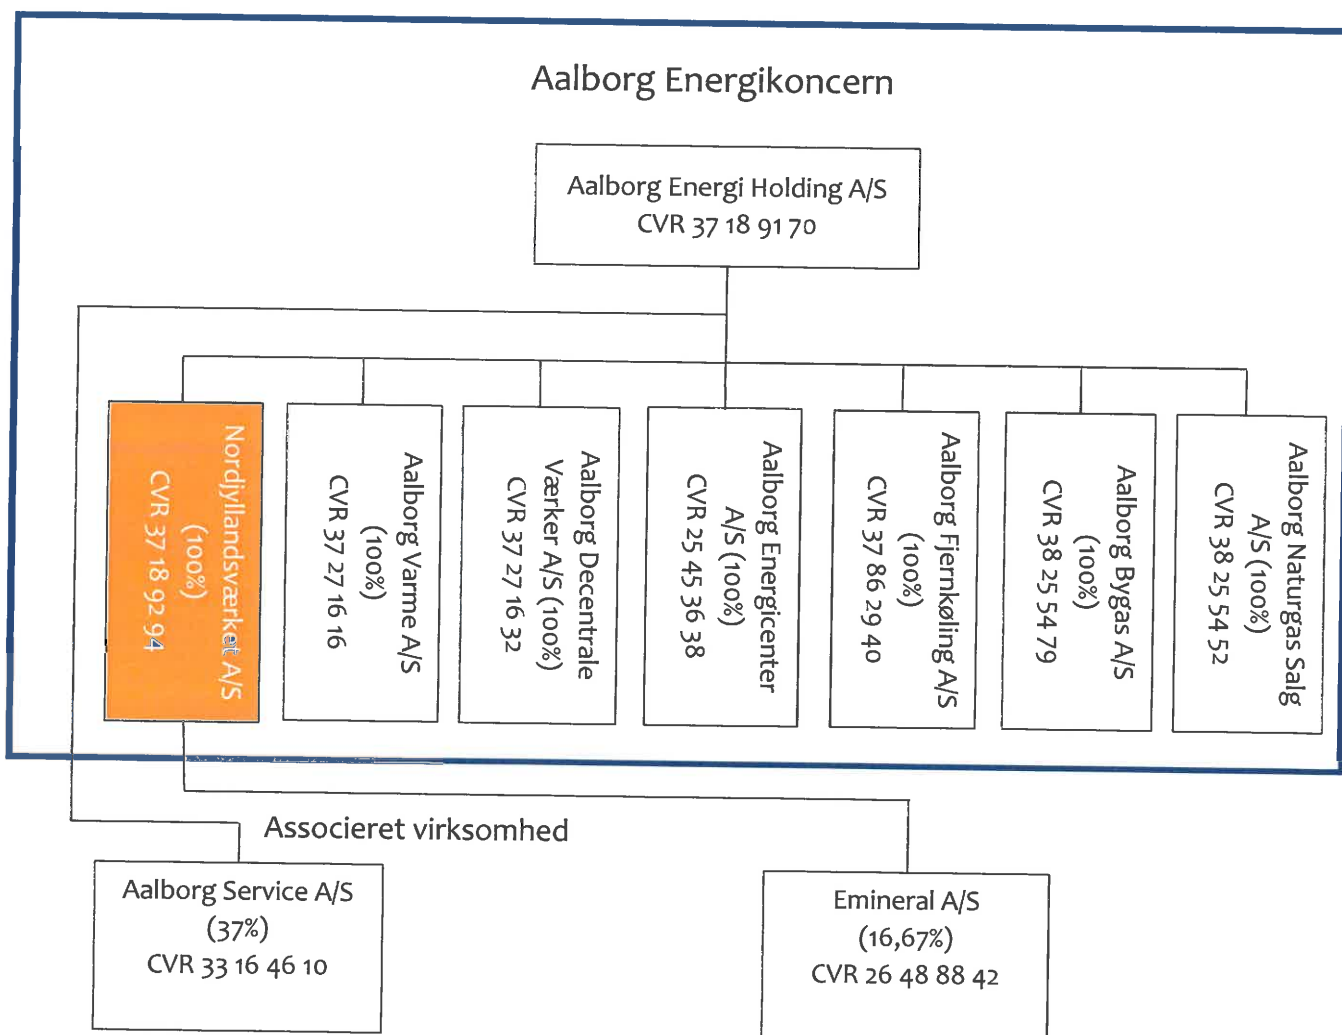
Aalborg Energikoncern

Aalborg Energi Holding A/S
CVR 37 18 91 70

Nordjyllandsværket A/S
(100%)
CVR 37 18 92 94

Aalborg Varme A/S
(100%)
CVR 37 27 16 16

Aalborg Decentrale Værker A/S (100%)
CVR 37 27 16 32

Aalborg Energicenter A/S (100%)
CVR 25 45 36 38

Aalborg Fjernkøling A/S
(100%)
CVR 37 86 29 40

Aalborg Bygas A/S
(100%)
CVR 38 25 54 79

Aalborg Naturgas Salg A/S (100%)
CVR 38 25 54 52

Associeret virksomhed

Aalborg Service A/S
(37%)
CVR 33 16 46 10

Emineral A/S
(16,67%)
CVR 26 48 88 42